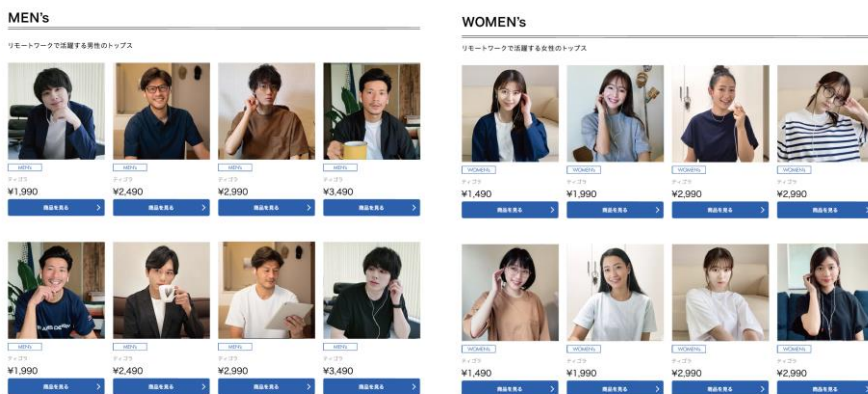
MEN's

リモートワークで活躍する男性のトップス

MEN's
ティゴラ
¥1,990
商品を見る

MEN's
ティゴラ
¥2,490
商品を見る

MEN's
ティゴラ
¥2,990
商品を見る

MEN's
ティゴラ
¥3,490
商品を見る

MEN's
ティゴラ
¥1,990
商品を見る

MEN's
ティゴラ
¥2,490
商品を見る

MEN's
ティゴラ
¥2,990
商品を見る

MEN's
ティゴラ
¥3,490
商品を見る

WOMEN's

リモートワークで活躍する女性のトップス

WOMEN's
ティゴラ
¥1,490
商品を見る

WOMEN's
ティゴラ
¥1,990
商品を見る

WOMEN's
ティゴラ
¥2,990
商品を見る

WOMEN's
ティゴラ
¥2,990
商品を見る

WOMEN's
ティゴラ
¥1,490
商品を見る

WOMEN's
ティゴラ
¥1,990
商品を見る

WOMEN's
ティゴラ
¥2,990
商品を見る

WOMEN's
ティゴラ
¥2,990
商品を見る